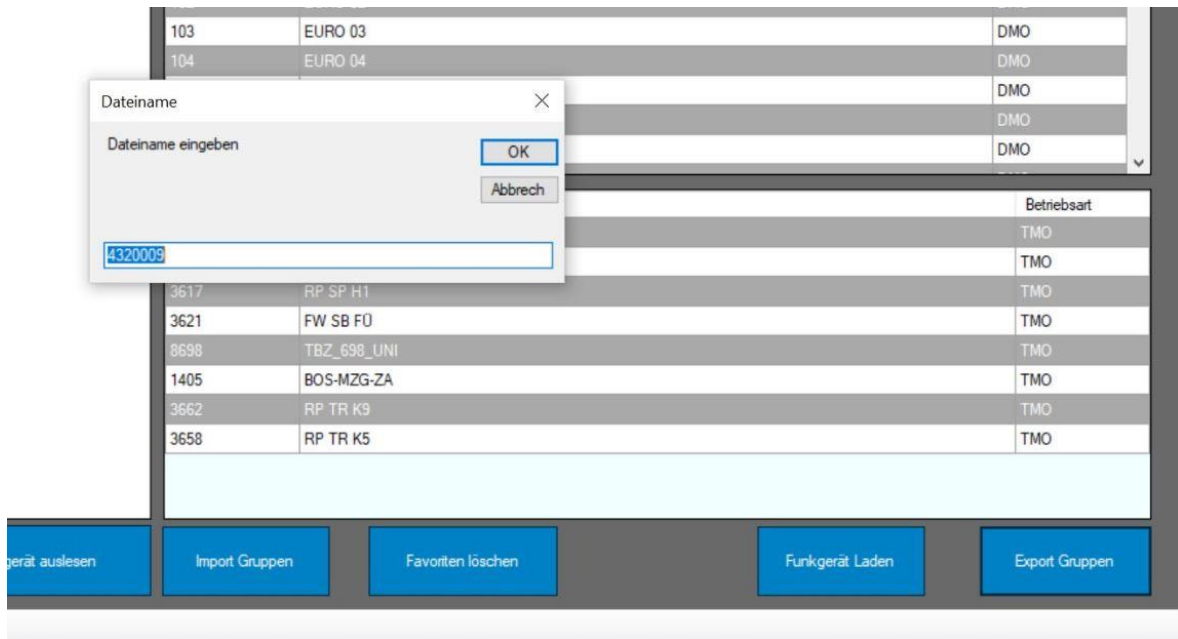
| | | |
|---|---|---|
| 103 | EURO 03 | DMO |
| 104 | EURO 04 | DMO |
| | | DMO |
| | | DMO |
| | | DMO |

Dateiname

Dateiname eingeben

OK

Abbrech

4320009

| | | Betriebsart |
|---|---|---|
| | | TMO |
| | | TMO |
| 3617 | RP SP H1 | TMO |
| 3621 | FW SB FÜ | TMO |
| 8698 | TBZ_698_UNI | TMO |
| 1405 | BOS-MZG-ZA | TMO |
| 3662 | RP TR K9 | TMO |
| 3658 | RP TR K5 | TMO |

gerät auslesen

Import Gruppen

Favoriten löschen

Funkgerät Laden

Export Gruppen